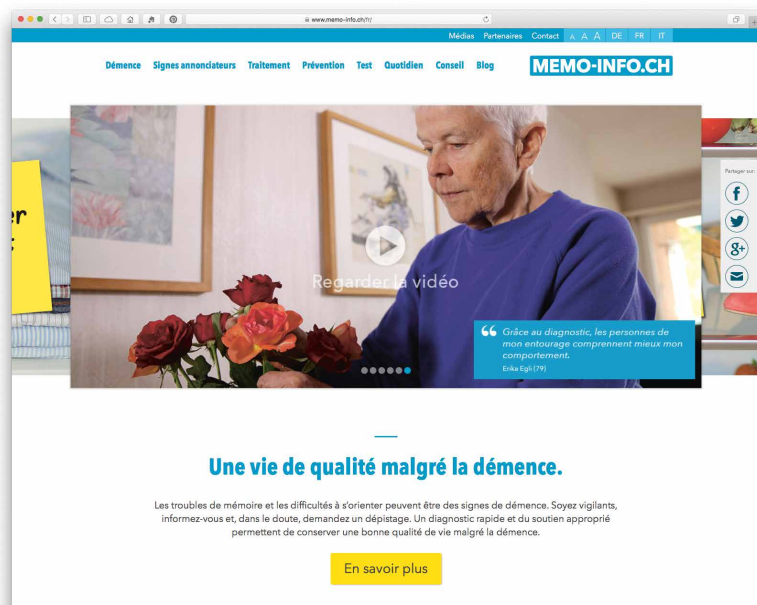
www.memo-info.ch/fr/

Médias Partenaires Contact A A A DE FR IT

Démence Signes annonciateurs Traitement Prévention Test Quotidien Conseil Blog

MEMO-INFO.CH

er

Partager sur :

Regarder la vidéo

Grâce au diagnostic, les personnes de mon entourage comprennent mieux mon comportement.
Erika Egli (79)

Une vie de qualité malgré la démence.

Les troubles de mémoire et les difficultés à s'orienter peuvent être des signes de démence. Soyez vigilants, informez-vous et, dans le doute, demandez un dépistage. Un diagnostic rapide et du soutien approprié permettent de conserver une bonne qualité de vie malgré la démence.

En savoir plus